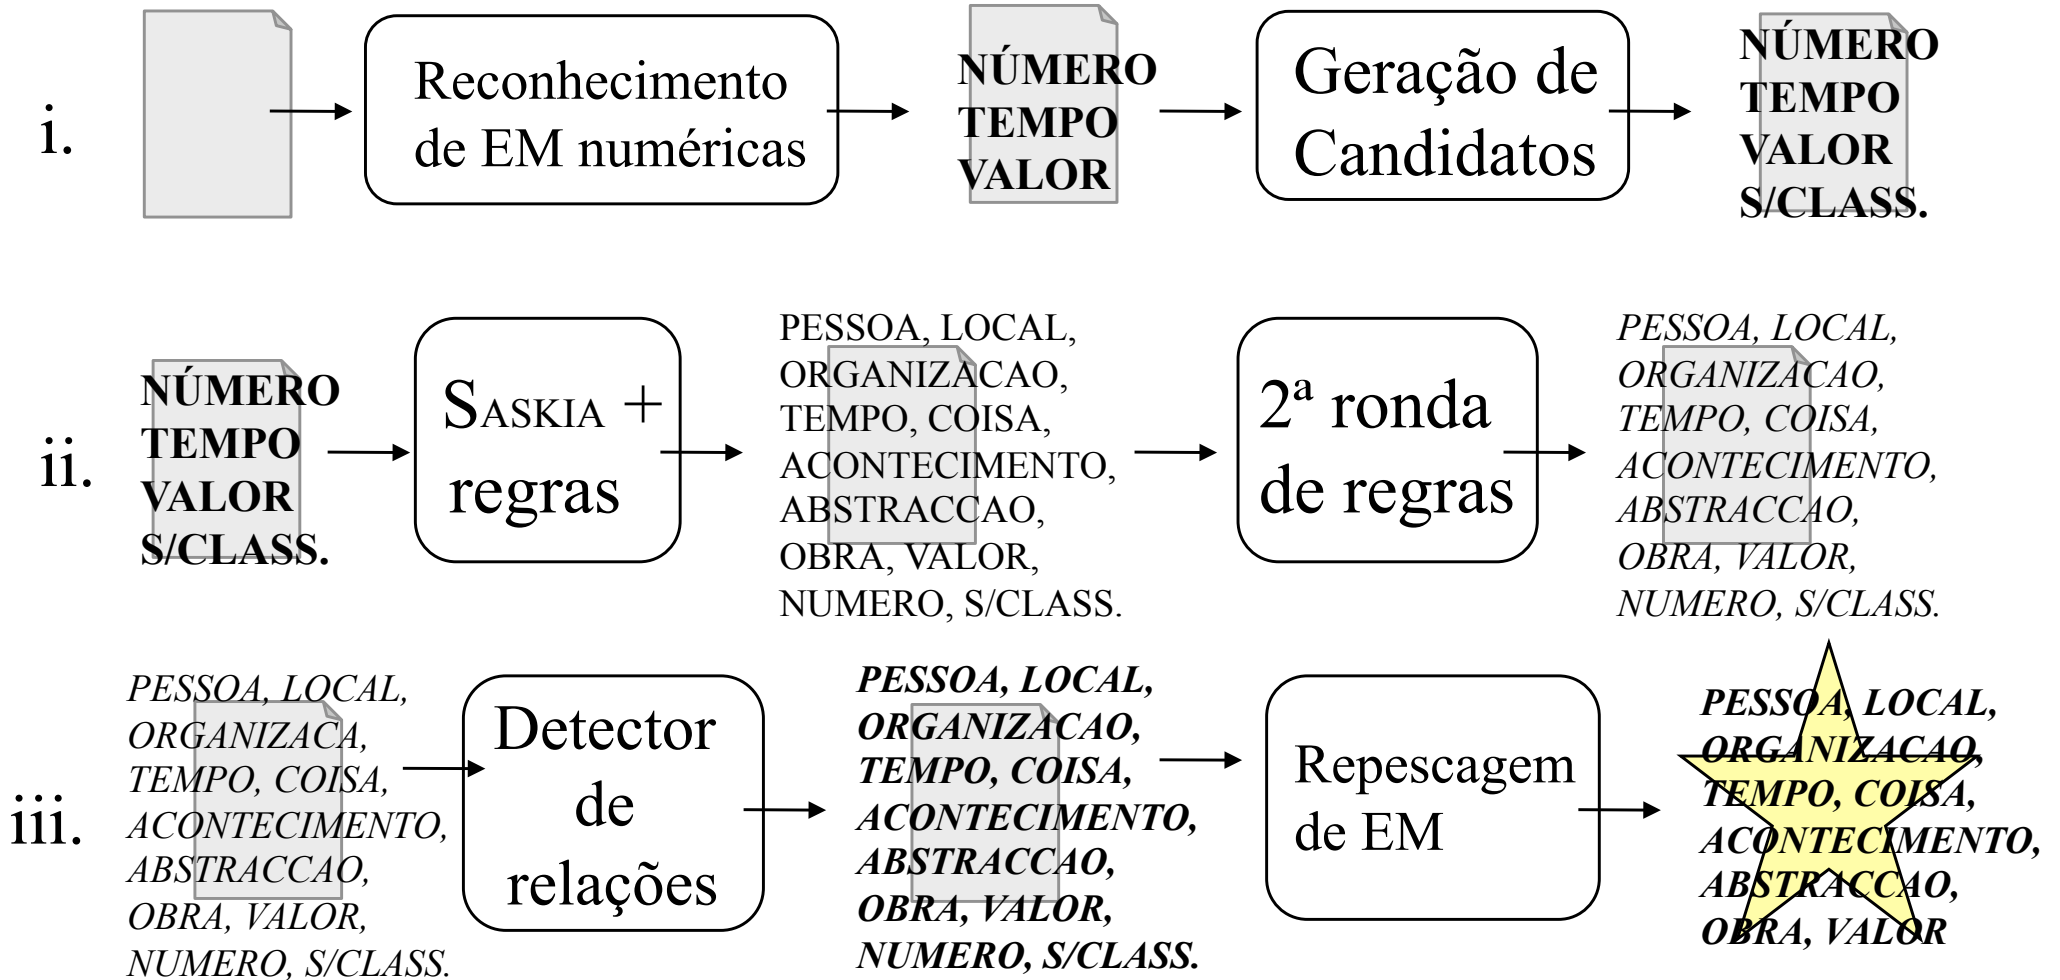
i.

Reconhecimento de EM numéricas

NÚMERO
TEMPO
VALOR

Geração de Candidatos

NÚMERO
TEMPO
VALOR
S/CLASS.

ii.

NÚMERO
TEMPO
VALOR
S/CLASS.

SASKIA + regras

PESSOA, LOCAL, ORGANIZACAO, TEMPO, COISA, ACONTECIMENTO, ABSTRACCAO, OBRA, VALOR, NUMERO, S/CLASS.

2ª ronda de regras

*PESSOA, LOCAL, ORGANIZACAO, TEMPO, COISA, ACONTECIMENTO, ABSTRACCAO, OBRA, VALOR, NUMERO, S/CLASS.*

iii.

*PESSOA, LOCAL, ORGANIZACA, TEMPO, COISA, ACONTECIMENTO, ABSTRACCAO, OBRA, VALOR, NUMERO, S/CLASS.*

Detector de relações

***PESSOA, LOCAL, ORGANIZACAO, TEMPO, COISA, ACONTECIMENTO, ABSTRACCAO, OBRA, VALOR, NUMERO, S/CLASS.***

Repescagem de EM

***PESSOA, LOCAL, ORGANIZACAO, TEMPO, COISA, ACONTECIMENTO, ABSTRACCAO, OBRA, VALOR***